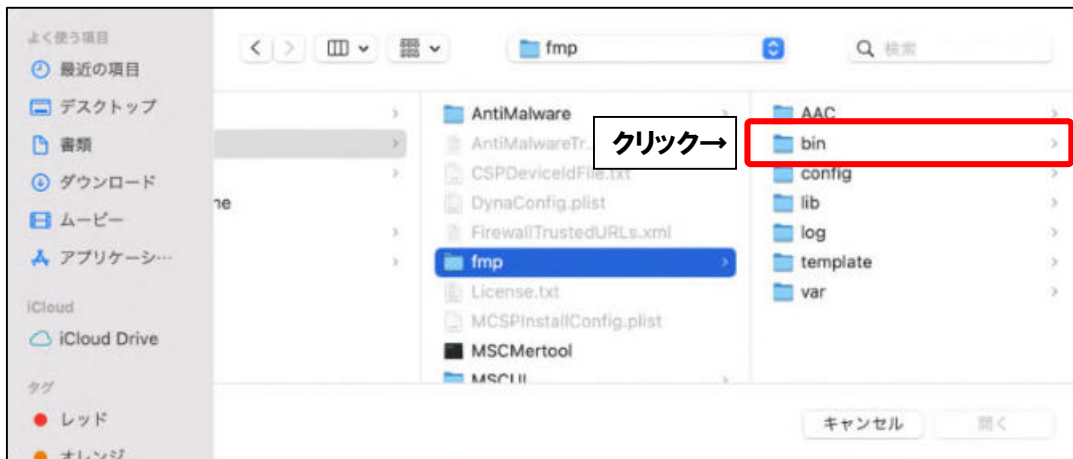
よく使う項目
最近の項目
デスクトップ
書類
ダウンロード
ムービー
アプリケーシ…
iCloud
iCloud Drive
タグ
レッド
オレンジ

fmp
検索

ne

AntiMalware
AntiMalwareTr...
CSPDeviceIdFile.txt
DynaConfig.plist
FirewallTrustedURLs.xml
fmp
License.txt
MCSPInstallConfig.plist
MSCMertool
MSCUI

クリック→

AAC
bin
config
lib
log
template
var

キャンセル
開く